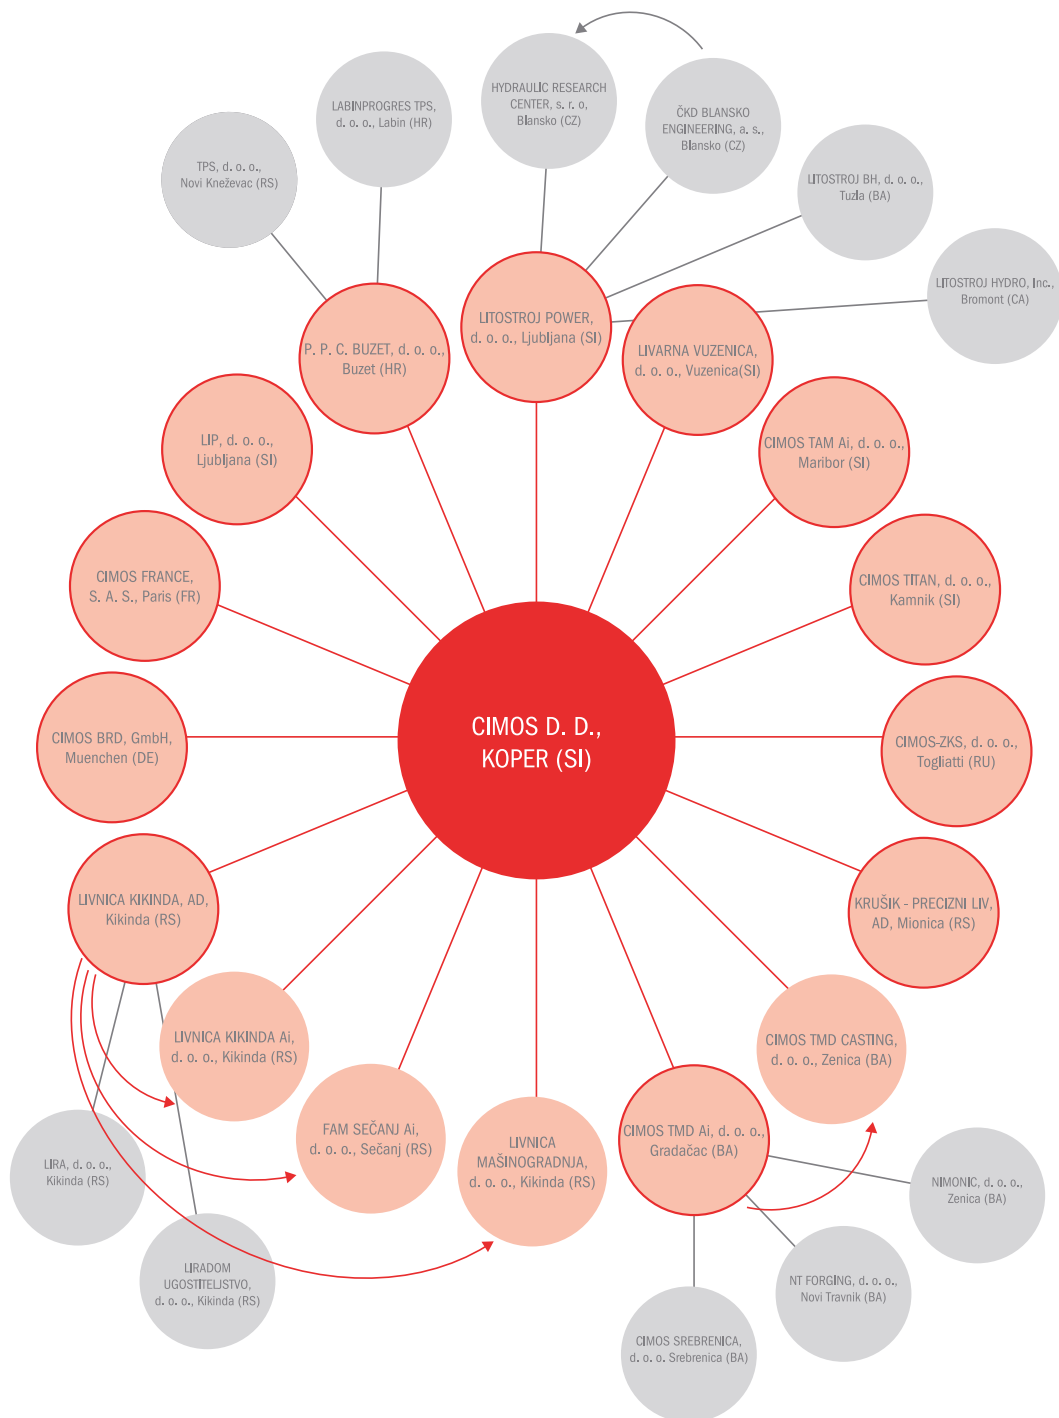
HYDRAULIC RESEARCH CENTER, s. r. o, Blansko (CZ)

ČKD BLANSKO ENGINEERING, a. s., Blansko (CZ)

LABINPROGRES TPS, d. o. o., Labin (HR)

TPS, d. o. o., Novi Kneževac (RS)

LITOSTROJ BH, d. o. o., Tuzla (BA)

LITOSTROJ HYDRO, Inc., Bromont (CA)

LITOSTROJ POWER, d. o. o., Ljubljana (SI)

P. P. C. BUZET, d. o. o., Buzet (HR)

LIVARNA VUZENICA, d. o. o., Vuzenica(SI)

LIP, d. o. o., Ljubljana (SI)

CIMOS TAM Ai, d. o. o., Maribor (SI)

CIMOS FRANCE, S. A. S., Paris (FR)

CIMOS TITAN, d. o. o., Kamnik (SI)

CIMOS BRD, GmbH, Muenchen (DE)

CIMOS D. D., KOPER (SI)

CIMOS-ZKS, d. o. o., Togliatti (RU)

LIVNICA KIKINDA, AD, Kikinda (RS)

KRUŠIK - PRECIZNI LIV, AD, Mionica (RS)

LIVNICA KIKINDA Ai, d. o. o., Kikinda (RS)

CIMOS TMD CASTING, d. o. o., Zenica (BA)

FAM SEČANJ Ai, d. o. o., Sečanj (RS)

LIVNICA MAŠINOGRADNJA, d. o. o., Kikinda (RS)

CIMOS TMD Ai, d. o. o., Gradačac (BA)

LIRA, d. o. o., Kikinda (RS)

NIMONIC, d. o. o., Zenica (BA)

LIRADOM UGOSTITELJSTVO, d. o. o., Kikinda (RS)

NT FORGING, d. o. o., Novi Travnik (BA)

CIMOS SREBRENICA, d. o. o. Srebrenica (BA)